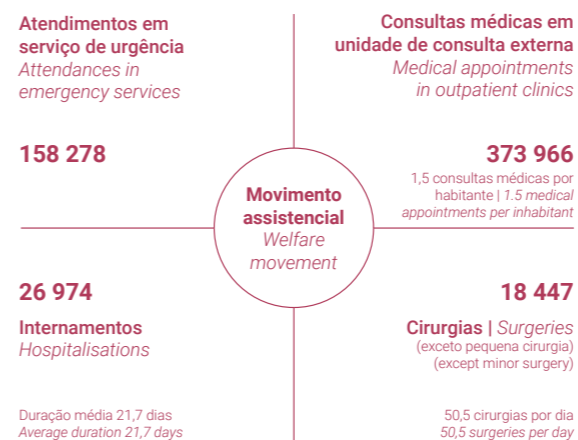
Atendimentos em serviço de urgência
Attendances in emergency services

158 278

Consultas médicas em unidade de consulta externa
Medical appointments in outpatient clinics

373 966

1,5 consultas médicas por habitante | 1.5 medical appointments per inhabitant

Movimento assistencial
Welfare movement

26 974

Internamentos
Hospitalisations

Duração média 21,7 dias
Average duration 21,7 days

18 447

Cirurgias | Surgeries
(exceto pequena cirurgia)
(except minor surgery)

50,5 cirurgias por dia
50,5 surgeries per day